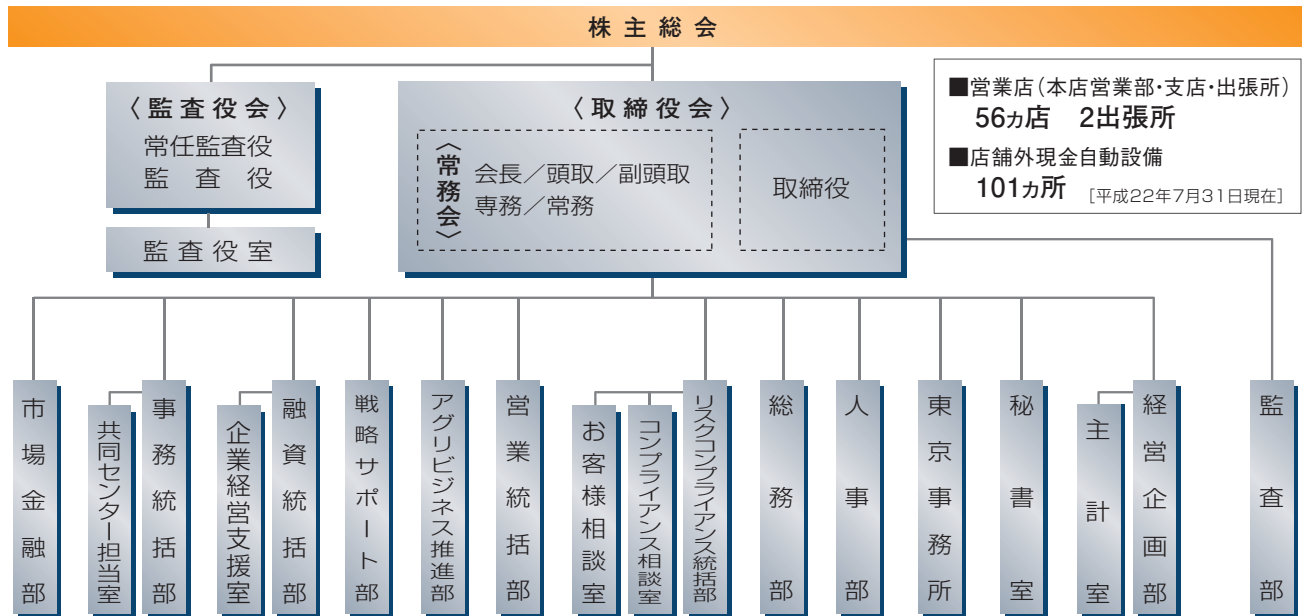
株主総会

〈監査役会〉
常任監査役
監査役

監査役室

〈取締役会〉
〈常務会〉
会長／頭取／副頭取
専務／常務

取締役

■営業店（本店営業部・支店・出張所）
56ヵ店　2出張所
■店舗外現金自動設備
101ヵ所 ［平成22年7月31日現在］

市場金融部
共同センター担当室
事務統括部
企業経営支援室
融資統括部
戦略サポート部
アグリビジネス推進部
営業統括部
お客様相談室
コンプライアンス相談室
リスクコンプライアンス統括部
総務部
人事部
東京事務所
秘書室
主計室
経営企画部
監査部